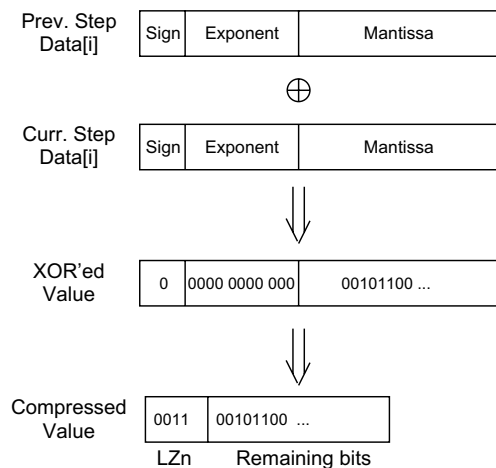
Prev. Step Data[i]

| Sign | Exponent | Mantissa |
|---|---|---|

$\oplus$

Curr. Step Data[i]

| Sign | Exponent | Mantissa |
|---|---|---|

XOR'ed Value

| 0 | 0000 0000 000 | 00101100 ... |
|---|---|---|

Compressed Value

| 0011 | 00101100 ... |
|---|---|

LZn Remaining bits